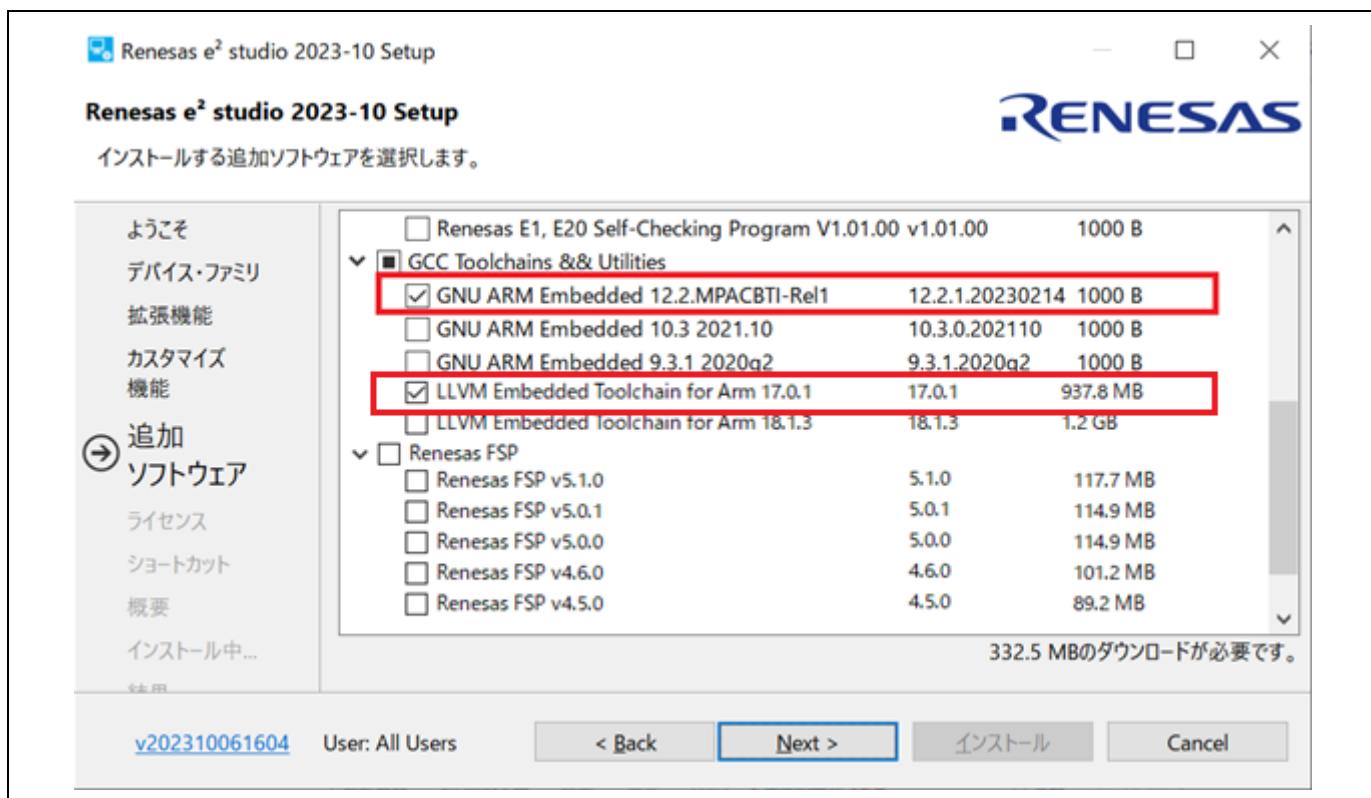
Renesas e² studio 2023-10 Setup

Renesas e² studio 2023-10 Setup

RENESAS

インストールする追加ソフトウェアを選択します。

ようこそ
デバイス・ファミリ
拡張機能
カスタマイズ機能
追加ソフトウェア
ライセンス
ショートカット
概要
インストール中...
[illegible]

| | | |
|---|---|---|
| Renesas E1, E20 Self-Checking Program V1.01.00 | v1.01.00 | 1000 B |
| GCC Toolchains && Utilities | | |
| GNU ARM Embedded 12.2.MPACBTI-Rel1 | 12.2.1.20230214 | 1000 B |
| GNU ARM Embedded 10.3 2021.10 | 10.3.0.202110 | 1000 B |
| GNU ARM Embedded 9.3.1 2020q2 | 9.3.1.2020q2 | 1000 B |
| LLVM Embedded Toolchain for Arm 17.0.1 | 17.0.1 | 937.8 MB |
| LLVM Embedded Toolchain for Arm 18.1.3 | 18.1.3 | 1.2 GB |
| Renesas FSP | | |
| Renesas FSP v5.1.0 | 5.1.0 | 117.7 MB |
| Renesas FSP v5.0.1 | 5.0.1 | 114.9 MB |
| Renesas FSP v5.0.0 | 5.0.0 | 114.9 MB |
| Renesas FSP v4.6.0 | 4.6.0 | 101.2 MB |
| Renesas FSP v4.5.0 | 4.5.0 | 89.2 MB |

332.5 MBのダウンロードが必要です。

v202310061604   User: All Users   < Back   Next >   インストール   Cancel